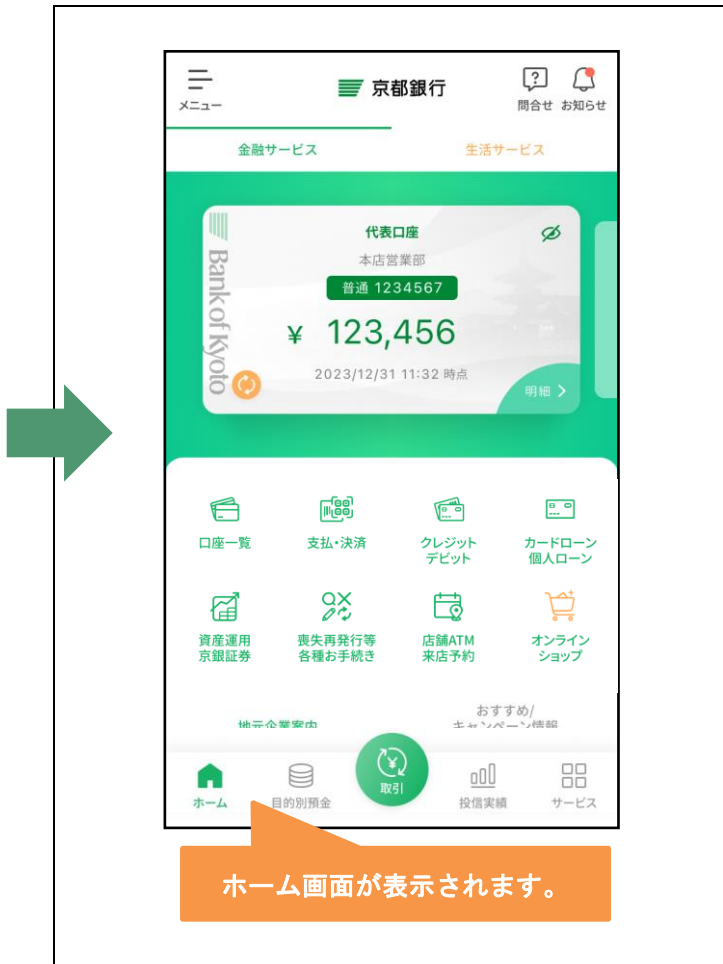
メニュー

京都銀行

問合せ お知らせ

金融サービス

生活サービス

Bank of Kyoto

代表口座

本店営業部

普通 1234567

¥ 123,456

2023/12/31 11:32 時点

明細 >

口座一覧

支払・決済

クレジット デビット

カードローン 個人ローン

資産運用 京銀証券

喪失再発行等 各種お手続き

店舗ATM 来店予約

オンライン ショップ

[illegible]

おすすめ/ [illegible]

ホーム

目的別預金

取引

投信実績

サービス

ホーム画面が表示されます。